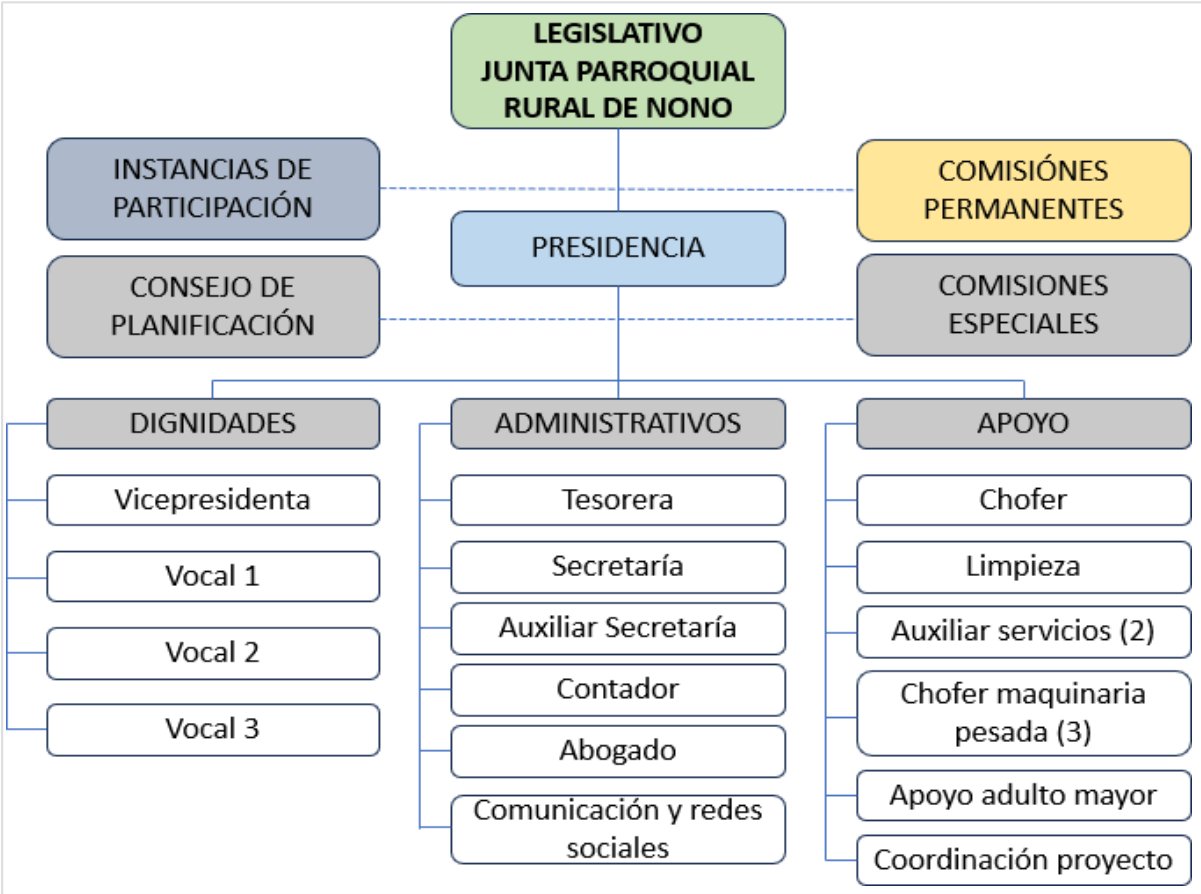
LEGISLATIVO
JUNTA PARROQUIAL
RURAL DE NONO

INSTANCIAS DE PARTICIPACIÓN

COMISIÓNES PERMANENTES

PRESIDENCIA

CONSEJO DE PLANIFICACIÓN

COMISIONES ESPECIALES

DIGNIDADES

Vicepresidenta

Vocal 1

Vocal 2

Vocal 3

ADMINISTRATIVOS

Tesorera

Secretaría

Auxiliar Secretaría

Contador

Abogado

Comunicación y redes sociales

APOYO

Chofer

Limpieza

Auxiliar servicios (2)

Chofer maquinaria pesada (3)

Apoyo adulto mayor

Coordinación proyecto